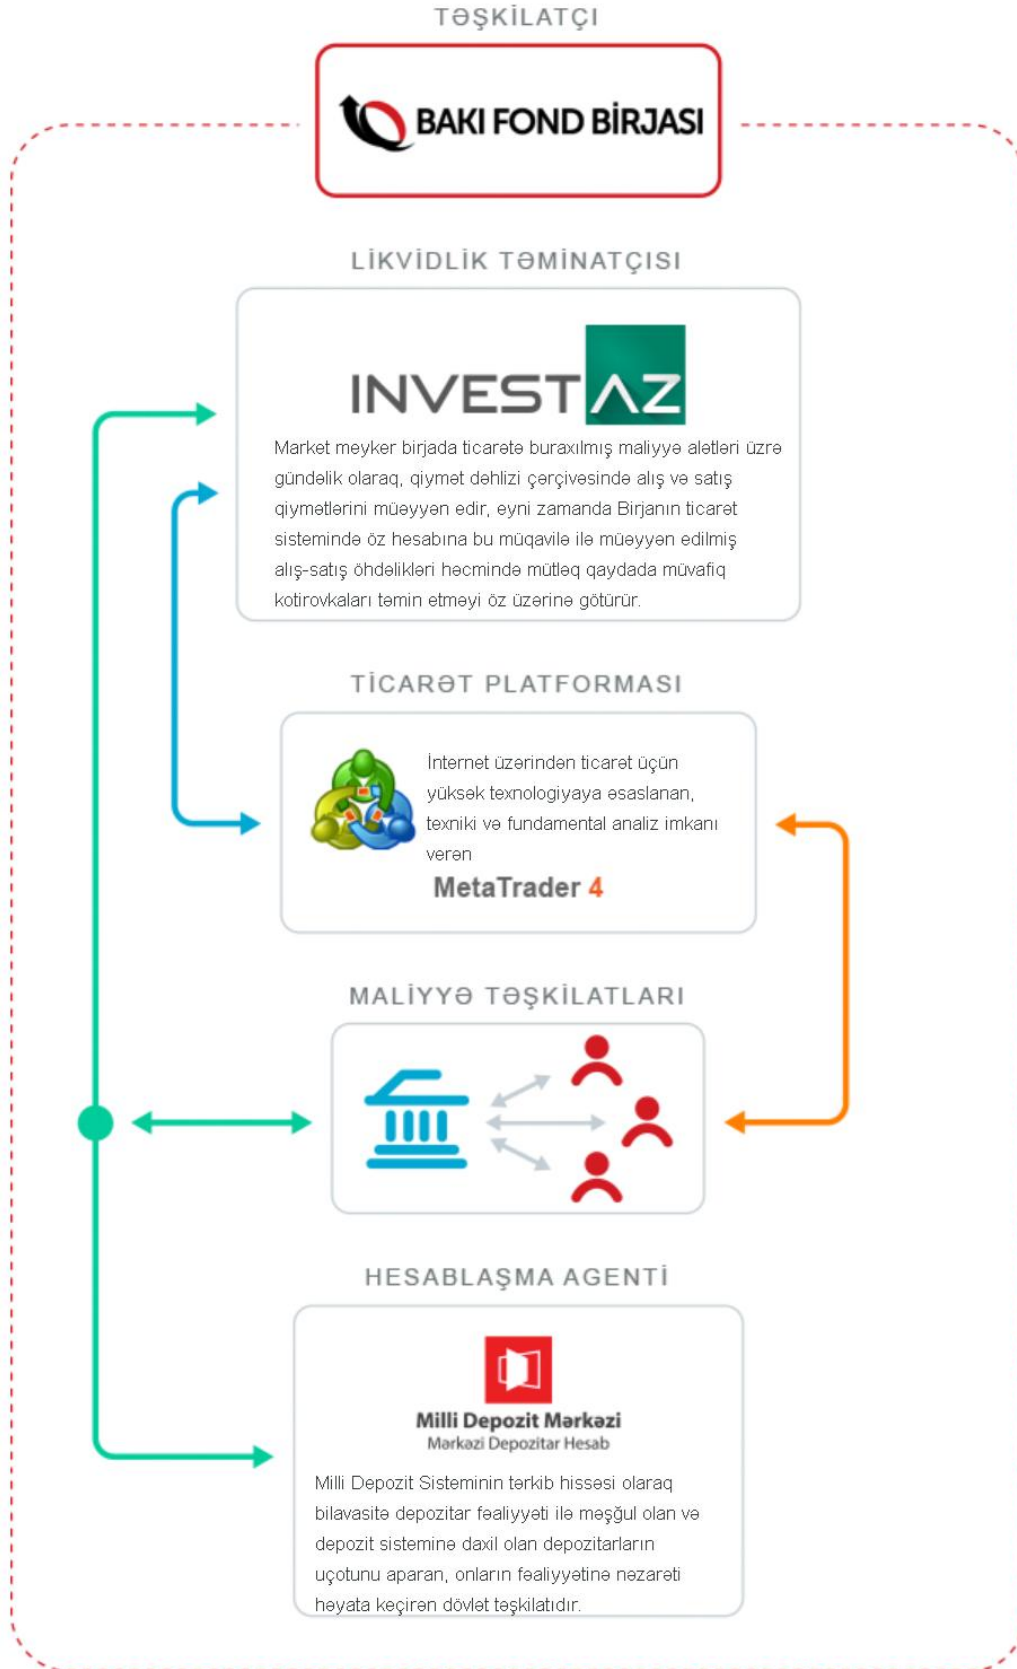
TƏŞKİLATÇI

BAKI FOND BİRJASI

LİKVİDLİK TƏMİNATÇISI

INVEST AZ

Market meyker birjada ticarətə buraxılmış maliyyə alətləri üzrə gündəlik olaraq, qiymət dəhlizi çərçivəsində alış və satış qiymətlərini müəyyən edir, eyni zamanda Birjanın ticarət sistemində öz hesabına bu müqavilə ilə müəyyən edilmiş alış-satış öhdəlikləri həcmində mütləq qaydada müvafiq kotirovkaları təmin etməyi öz üzərinə götürür.

TİCARƏT PLATFORMASI

İnternet üzərindən ticarət üçün yüksək texnologiyaya əsaslanan, texniki və fundamental analiz imkanı verən

MetaTrader 4

MALİYYƏ TƏŞKİLATLARI

HESABLAŞMA AGENTİ

Milli Depozit Mərkəzi
Mərkəzi Depozitar Hesab

Milli Depozit Sisteminin tərkib hissəsi olaraq bilavasitə depozitar fəaliyyəti ilə məşğul olan və depozit sisteminə daxil olan depozitarların uçotunu aparan, onların fəaliyyətinə nəzarəti həyata keçirən dövlət təşkilatıdır.